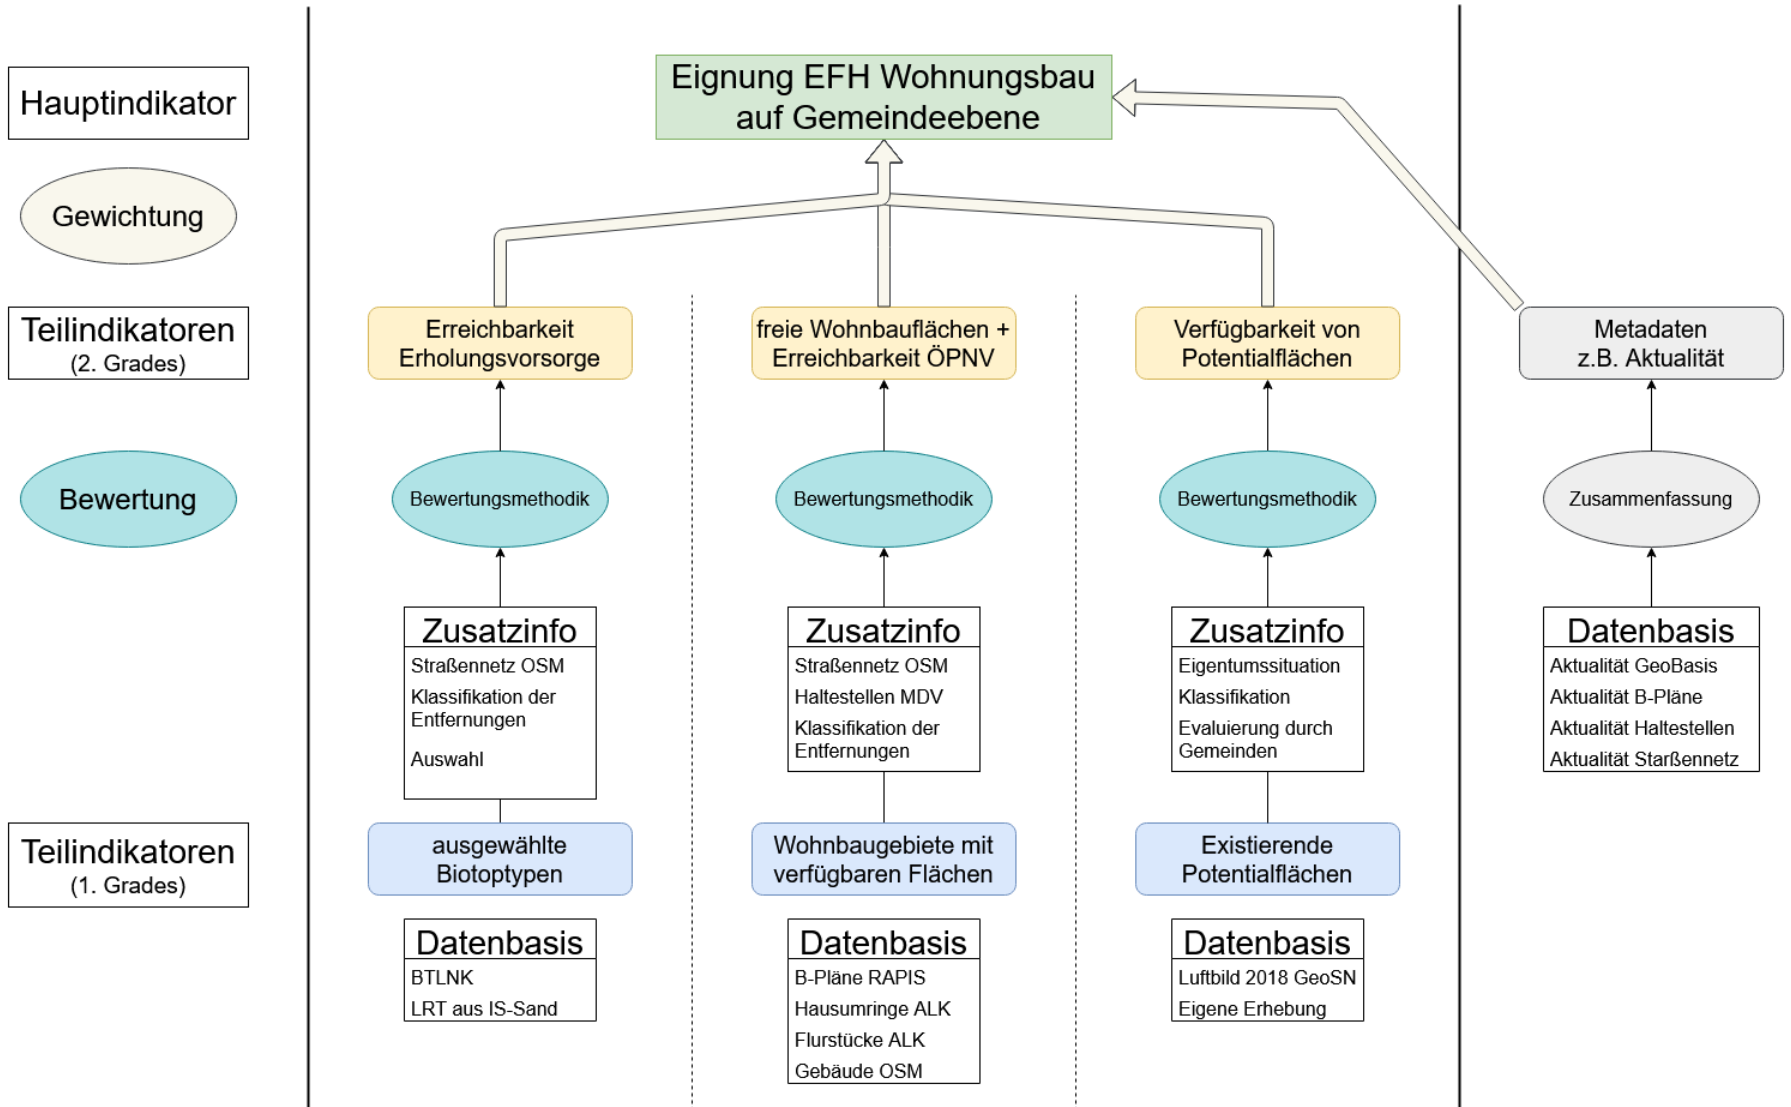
Hauptindikator

Gewichtung

Teilindikatoren
(2. Grades)

Bewertung

Teilindikatoren
(1. Grades)

Eignung EFH Wohnungsbau auf Gemeindeebene

Erreichbarkeit Erholungsvorsorge

Bewertungsmethodik

Zusatzinfo
Straßennetz OSM
Klassifikation der Entfernungen
Auswahl

ausgewählte Biotoptypen

Datenbasis
BTLNK
LRT aus IS-Sand

freie Wohnbauflächen + Erreichbarkeit ÖPNV

Bewertungsmethodik

Zusatzinfo
Straßennetz OSM
Haltestellen MDV
Klassifikation der Entfernungen

Wohnbaugebiete mit verfügbaren Flächen

Datenbasis
B-Pläne RAPIS
Hausumringe ALK
Flurstücke ALK
Gebäude OSM

Verfügbarkeit von Potentialflächen

Bewertungsmethodik

Zusatzinfo
Eigentumssituation
Klassifikation
Evaluierung durch Gemeinden

Existierende Potentialflächen

Datenbasis
Luftbild 2018 GeoSN
Eigene Erhebung

Metadaten
z.B. Aktualität

Zusammenfassung

Datenbasis
Aktualität GeoBasis
Aktualität B-Pläne
Aktualität Haltestellen
Aktualität Starßennetz